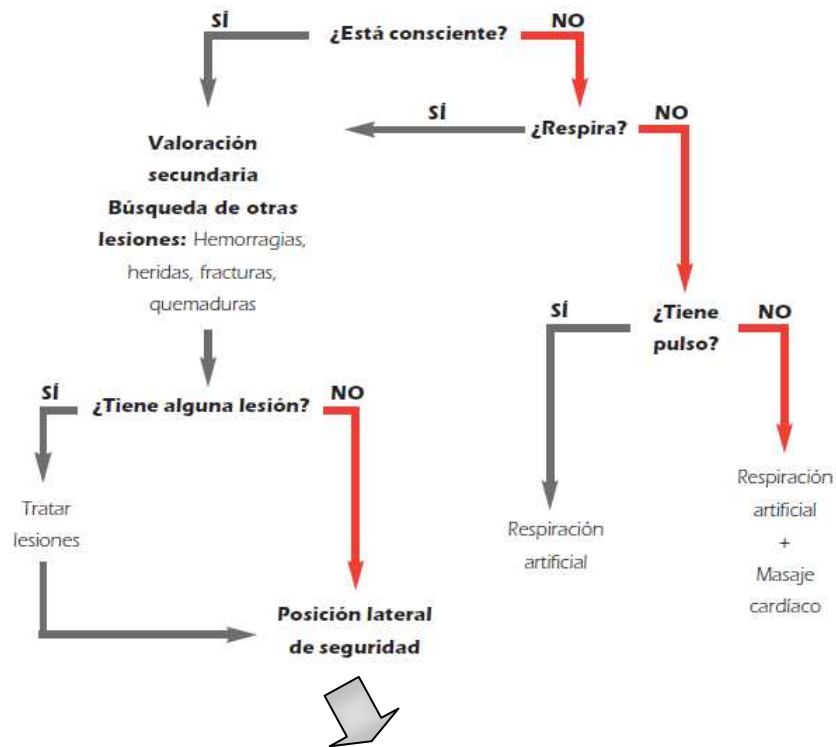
SÍ ¿Está consciente? NO

SÍ ¿Respira? NO

Valoración secundaria
Búsqueda de otras lesiones: Hemorragias, heridas, fracturas, quemaduras

SÍ ¿Tiene pulso? NO

SÍ ¿Tiene alguna lesión? NO

Tratar lesiones

Respiración artificial

Respiración artificial + Masaje cardíaco

Posición lateral de seguridad